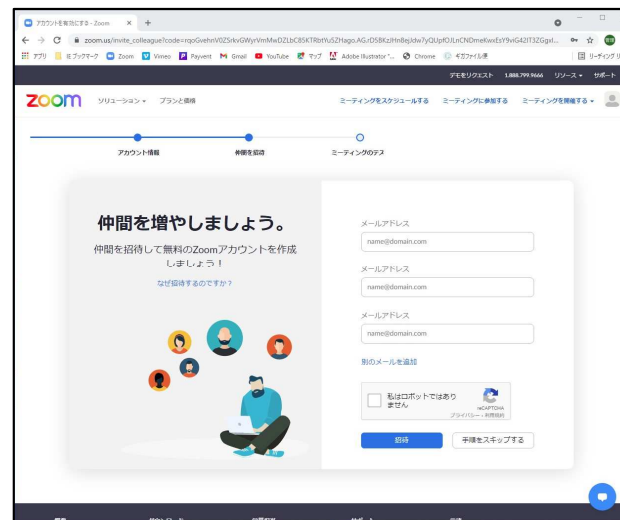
アカウントを有効にする - Zoom × +

zoom.us/invite_colleague?code=rqoGvehnV0ZSrkvGWyrVmMwDZLbC85KTRbtYuS2Hago.AG.rD58KzHn8ejJdw7yQUpfOJLnCNDmeKwxEsY9vlG42IT3ZGgxl...

アプリ ブックマーク Zoom Vimeo Payvent Gmail YouTube マップ Adobe Illustrator "... Chrome ギガファイル便 リーディング リ

デモをリクエスト 1.888.799.9666 リソース サポート

zoom ソリューション プランと価格 ミーティングをスケジュールする ミーティングに参加する ミーティングを開催する

アカウント情報 仲間を招待 ミーティングのテスト

仲間を増やしましょう。

仲間を招待して無料のZoomアカウントを作成しましょう！

なぜ招待するのですか？

メールアドレス
name@domain.com

メールアドレス
name@domain.com

メールアドレス
name@domain.com

別のメールを追加

私はロボットではありません
reCAPTCHA
プライバシー - 利用規約

招待 手順をスキップする